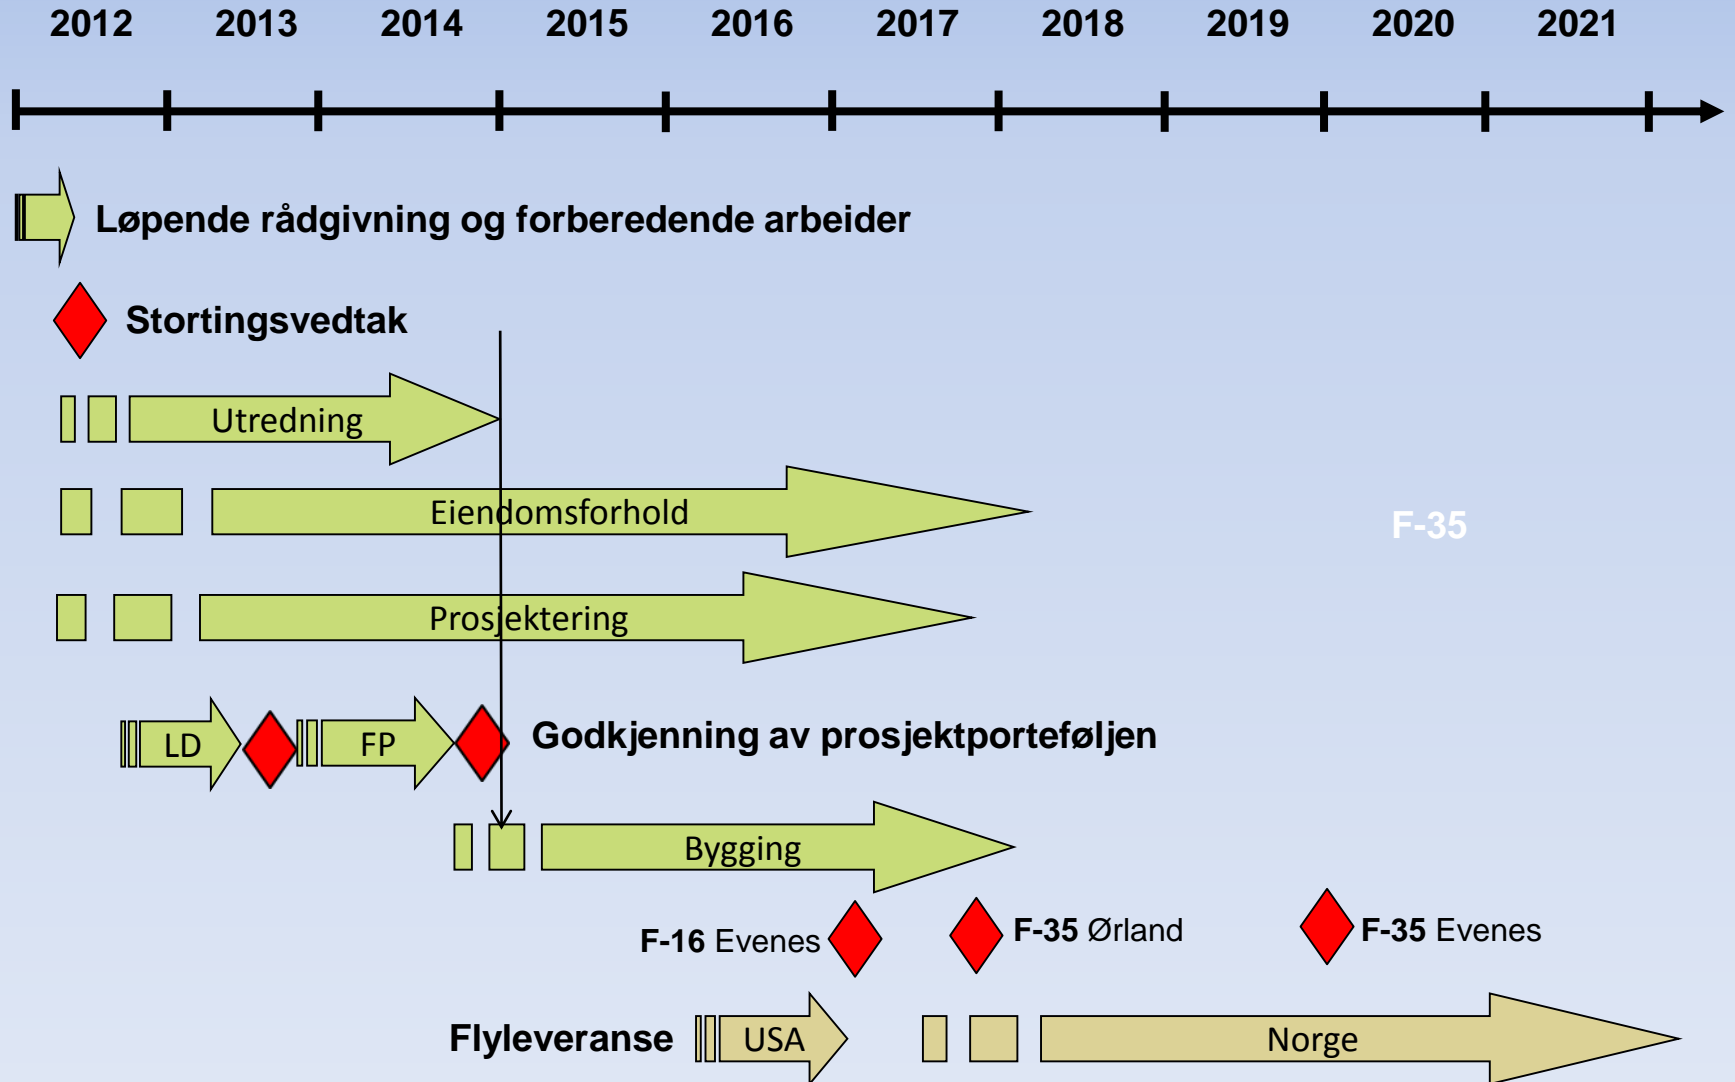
2012 2013 2014 2015 2016 2017 2018 2019 2020 2021

Løpende rådgivning og forberedende arbeider

Stortingsvedtak

Utredning

Eiendomsforhold

F-35

Prosjektering

LD FP Godkjenning av prosjektporteføljen

Bygging

F-16 Evenes F-35 Ørland F-35 Evenes

Flyleveranse USA Norge